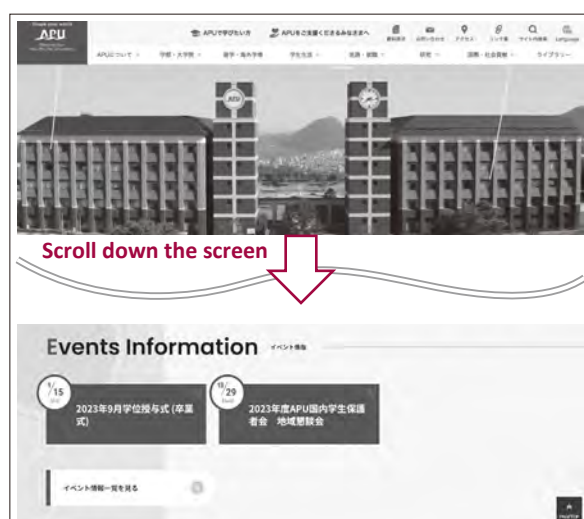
Shape your world
APU

APUで学びたい方　APUをご支援くださるみなさまへ

APUについて　学部・大学院　留学・海外学習　学生生活　就職・進路　研究　国際・社会貢献　ライブラリー

APU

Scroll down the screen

Events Information イベント情報

9/15
2023年9月学位授与式（卒業式）

10/29
2023年度APU国内学生保護者会 地域懇談会

イベント情報一覧を見る

PAGETOP